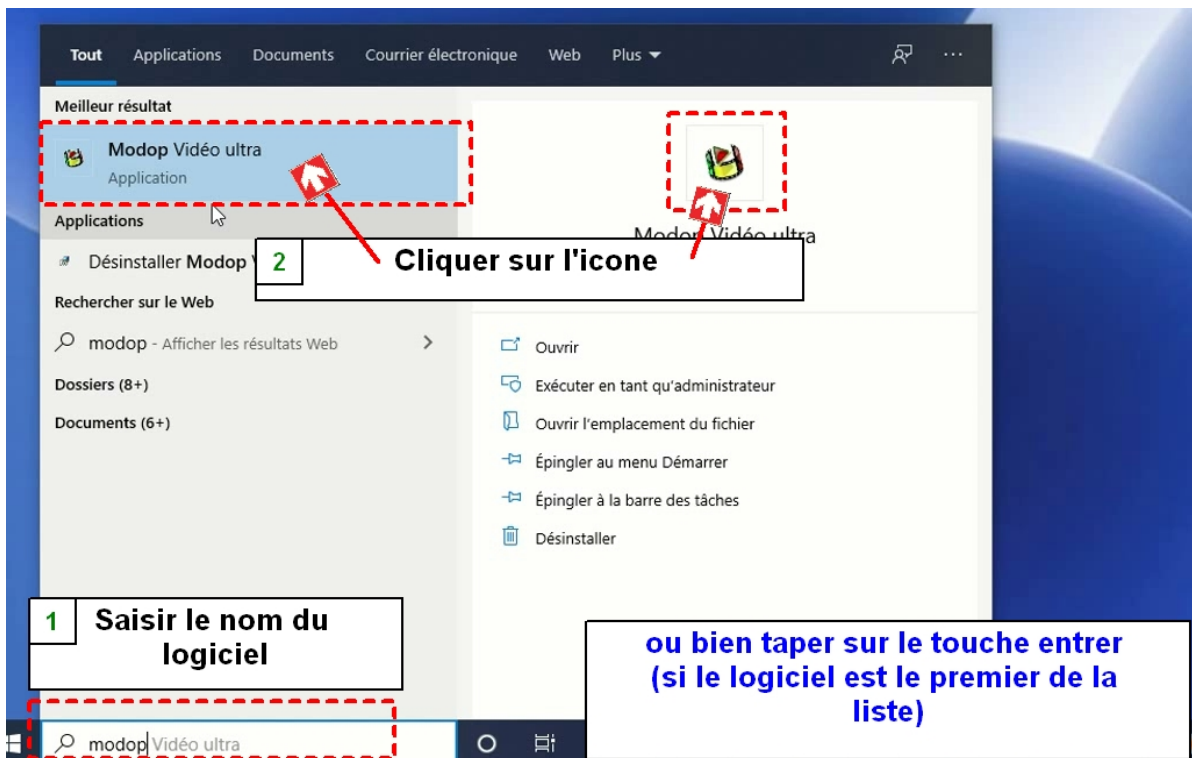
Tout Applications Documents Courrier électronique Web Plus

Meilleur résultat

Modop Vidéo ultra
Application

Applications

Désinstaller Modop V

Rechercher sur le Web

modop - Afficher les résultats Web

Dossiers (8+)

Documents (6+)

Modop Vidéo ultra

2 Cliquer sur l'icone

Ouvrir

Exécuter en tant qu'administrateur

Ouvrir l'emplacement du fichier

Épingler au menu Démarrer

Épingler à la barre des tâches

Désinstaller

1 Saisir le nom du logiciel

ou bien taper sur le touche entrer (si le logiciel est le premier de la liste)

modop Vidéo ultra